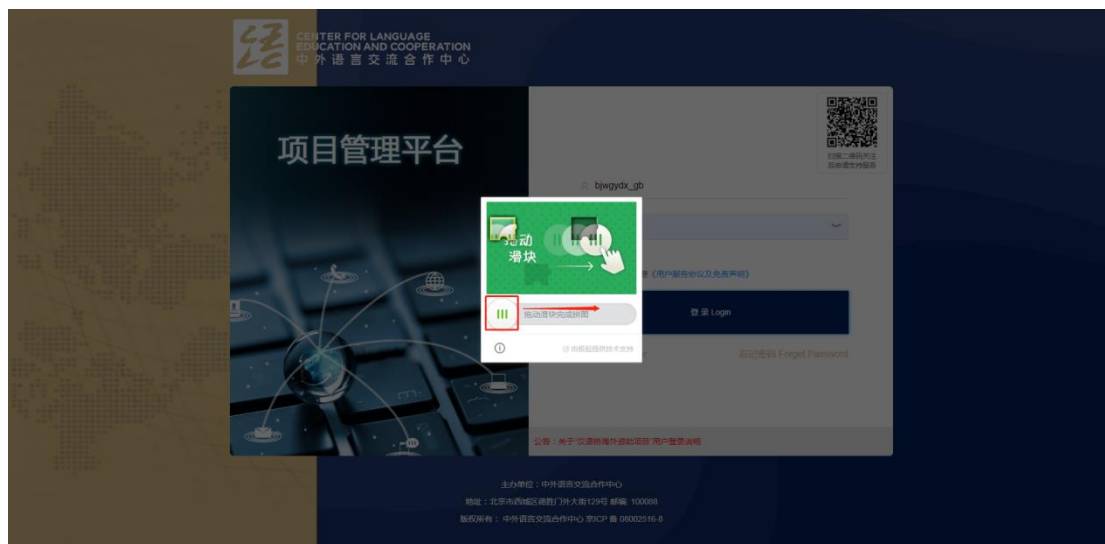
CENTER FOR LANGUAGE EDUCATION AND COOPERATION
中外语言交流合作中心

项目管理平台

扫描二维码关注 获取更多精彩服务

bjwgydx_gb

拖动滑块

拖动滑块完成拼图

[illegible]《用户服务协议及免责声明》

登录 Login

忘记密码 Forget Password

由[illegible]提供技术支持

公告：关于"汉语桥海外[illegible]项目"用户登录说明

主办单位：中外语言交流合作中心
地址：北京市西城区德胜门外大街129号 邮编：100088
版权所有：中外语言交流合作中心 京ICP备 08002516-8